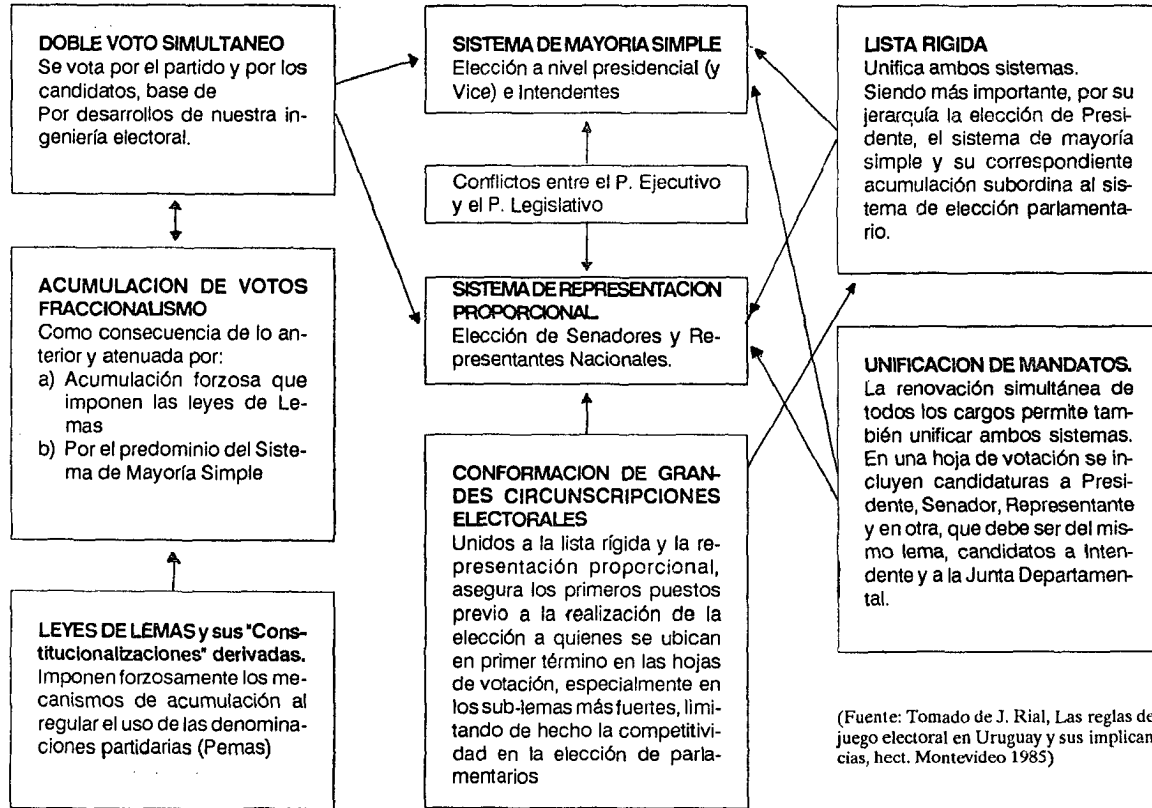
DOBLE VOTO SIMULTANEO
Se vota por el partido y por los candidatos, base de
Por desarrollos de nuestra ingeniería electoral.

ACUMULACION DE VOTOS FRACCIONALISMO
Como consecuencia de lo anterior y atenuada por:
a) Acumulación forzosa que imponen las leyes de Lemas
b) Por el predominio del Sistema de Mayoría Simple

LEYES DE LEMAS y sus "Constitucionalizaciones" derivadas.
Imponen forzosamente los mecanismos de acumulación al regular el uso de las denominaciones partidarias (Pemas)

SISTEMA DE MAYORIA SIMPLE
Elección a nivel presidencial (y Vice) e Intendentes

Conflictos entre el P. Ejecutivo y el P. Legislativo

SISTEMA DE REPRESENTACION PROPORCIONAL.
Elección de Senadores y Representantes Nacionales.

CONFORMACION DE GRANDES CIRCUNSCRIPCIONES ELECTORALES
Unidos a la lista rígida y la representación proporcional, asegura los primeros puestos previo a la realización de la elección a quienes se ubican en primer término en las hojas de votación, especialmente en los sub-lemas más fuertes, limitando de hecho la competitividad en la elección de parlamentarios

LISTA RIGIDA
Unifica ambos sistemas.
Siendo más importante, por su jerarquía la elección de Presidente, el sistema de mayoría simple y su correspondiente acumulación subordina al sistema de elección parlamentario.

UNIFICACION DE MANDATOS.
La renovación simultánea de todos los cargos permite también unificar ambos sistemas. En una hoja de votación se incluyen candidaturas a Presidente, Senador, Representante y en otra, que debe ser del mismo lema, candidatos a Intendente y a la Junta Departamental.

(Fuente: Tomado de J. Rial, Las reglas de juego electoral en Uruguay y sus implicancias, hect. Montevideo 1985)